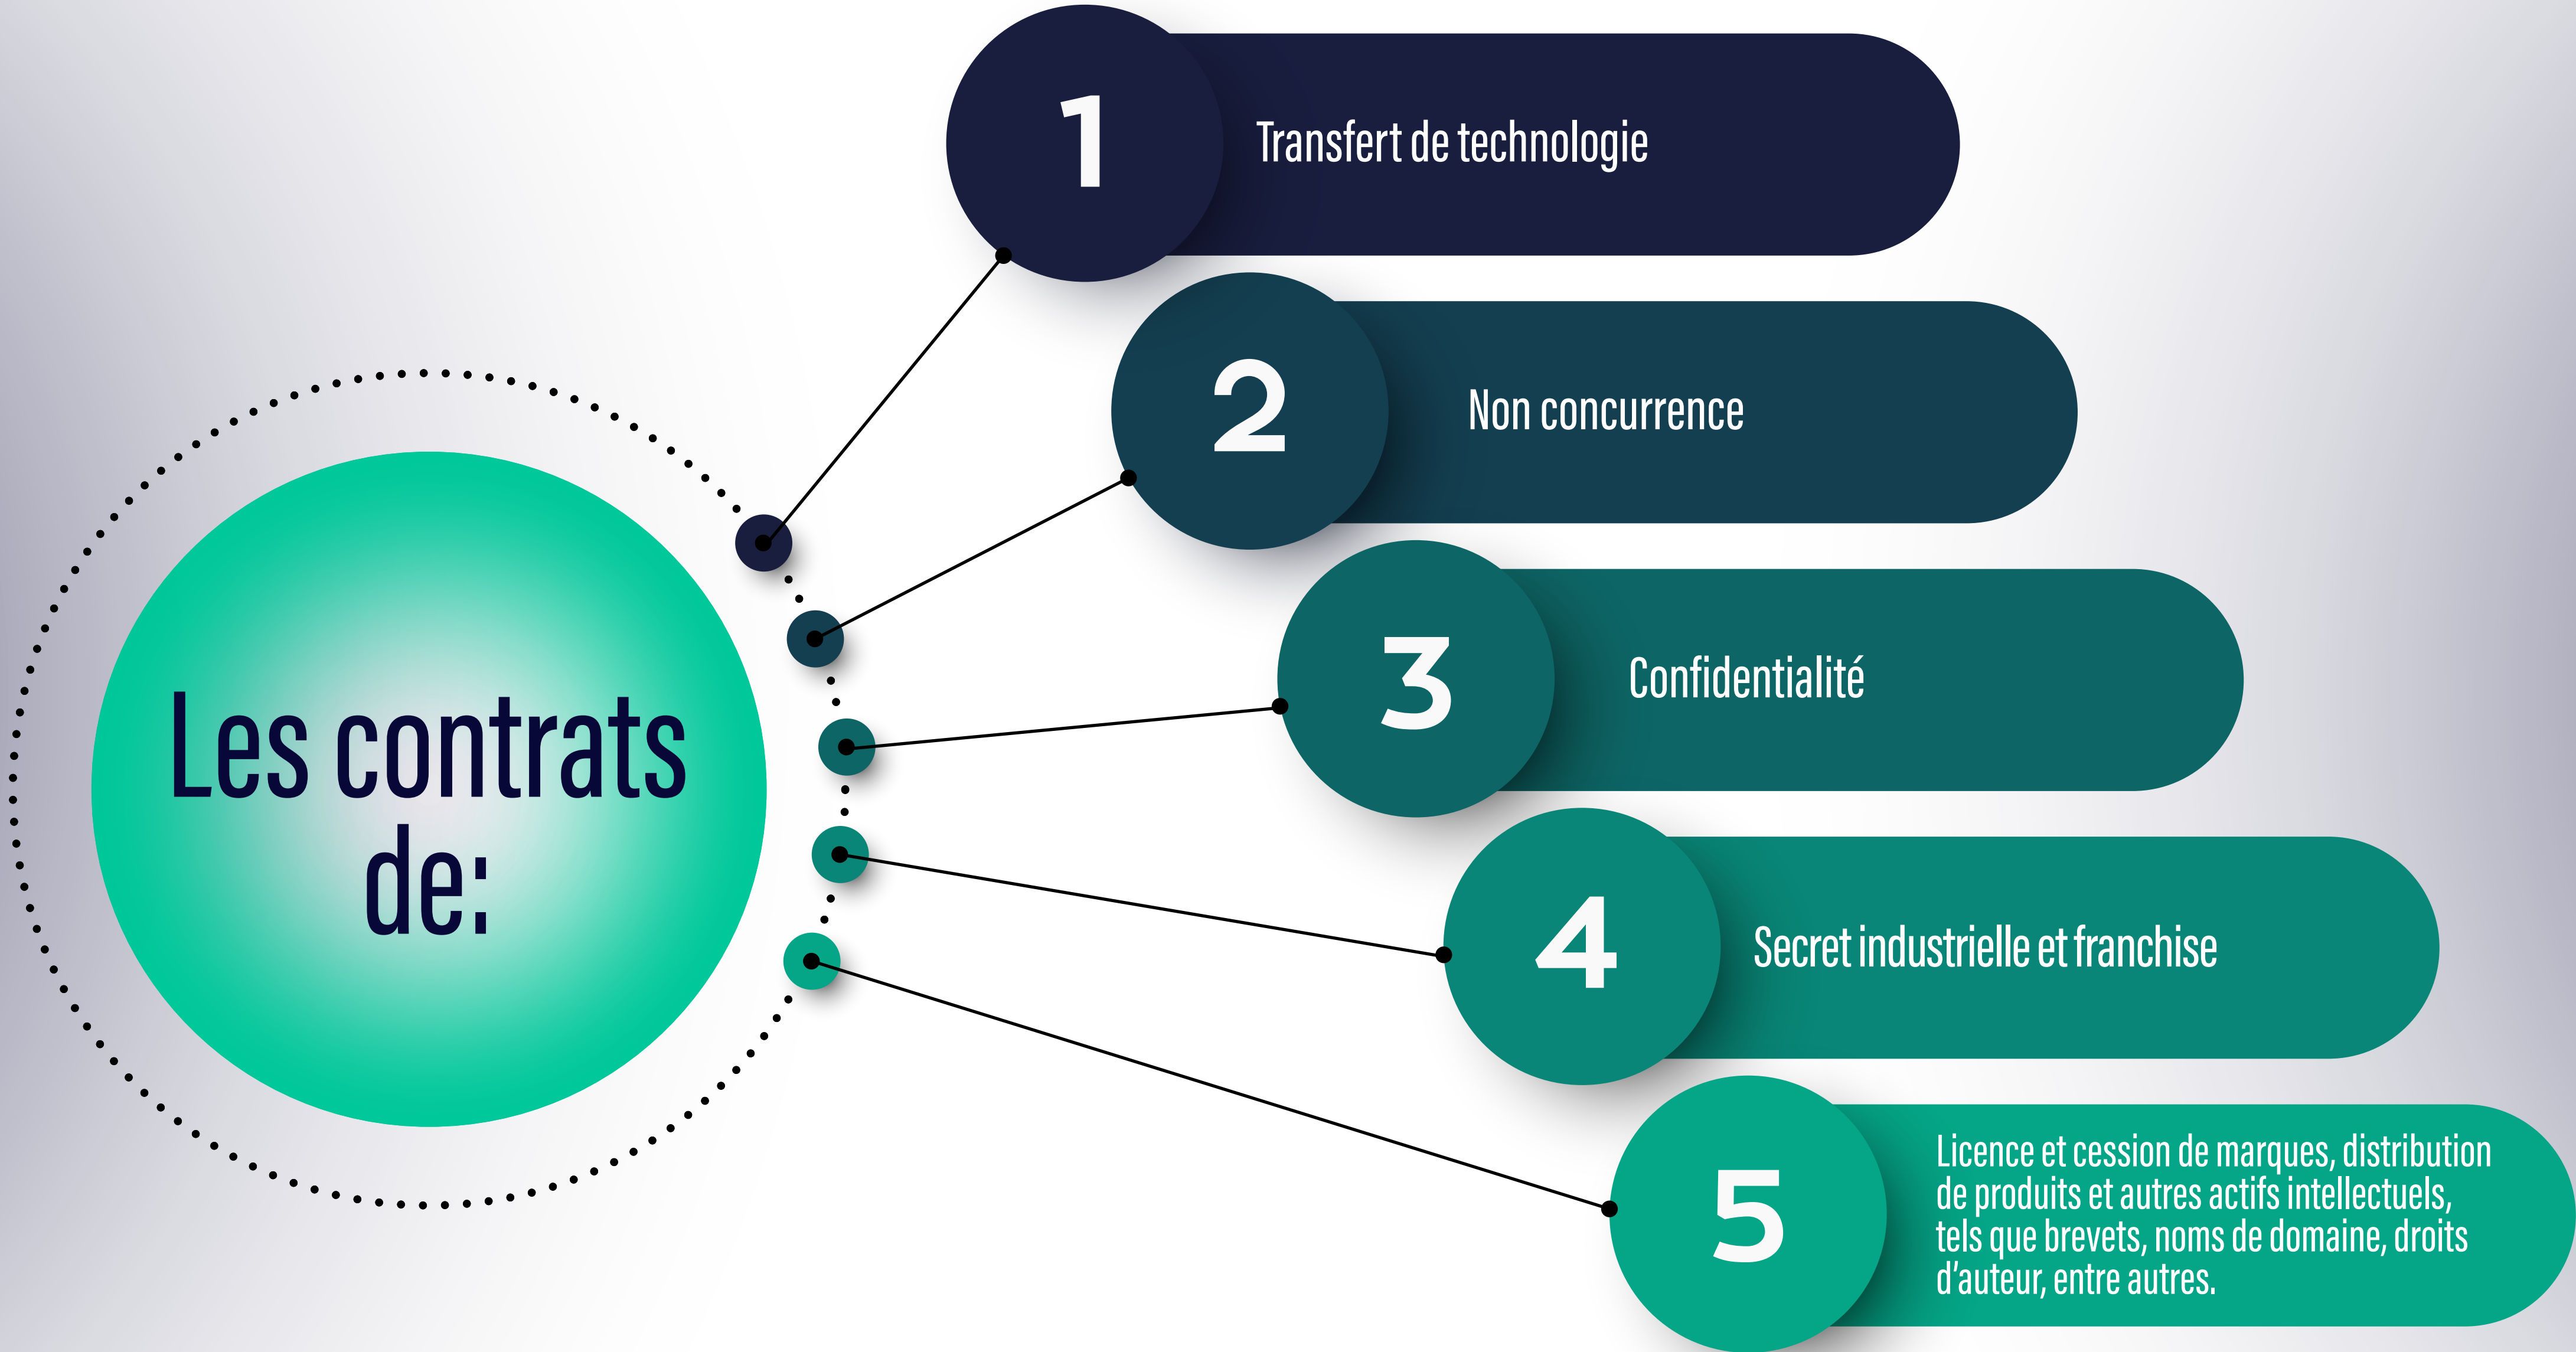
Les contrats de:

1 Transfert de technologie

2 Non concurrence

3 Confidentialité

4 Secret industrielle et franchise

5 Licence et cession de marques, distribution de produits et autres actifs intellectuels, tels que brevets, noms de domaine, droits d'auteur, entre autres.